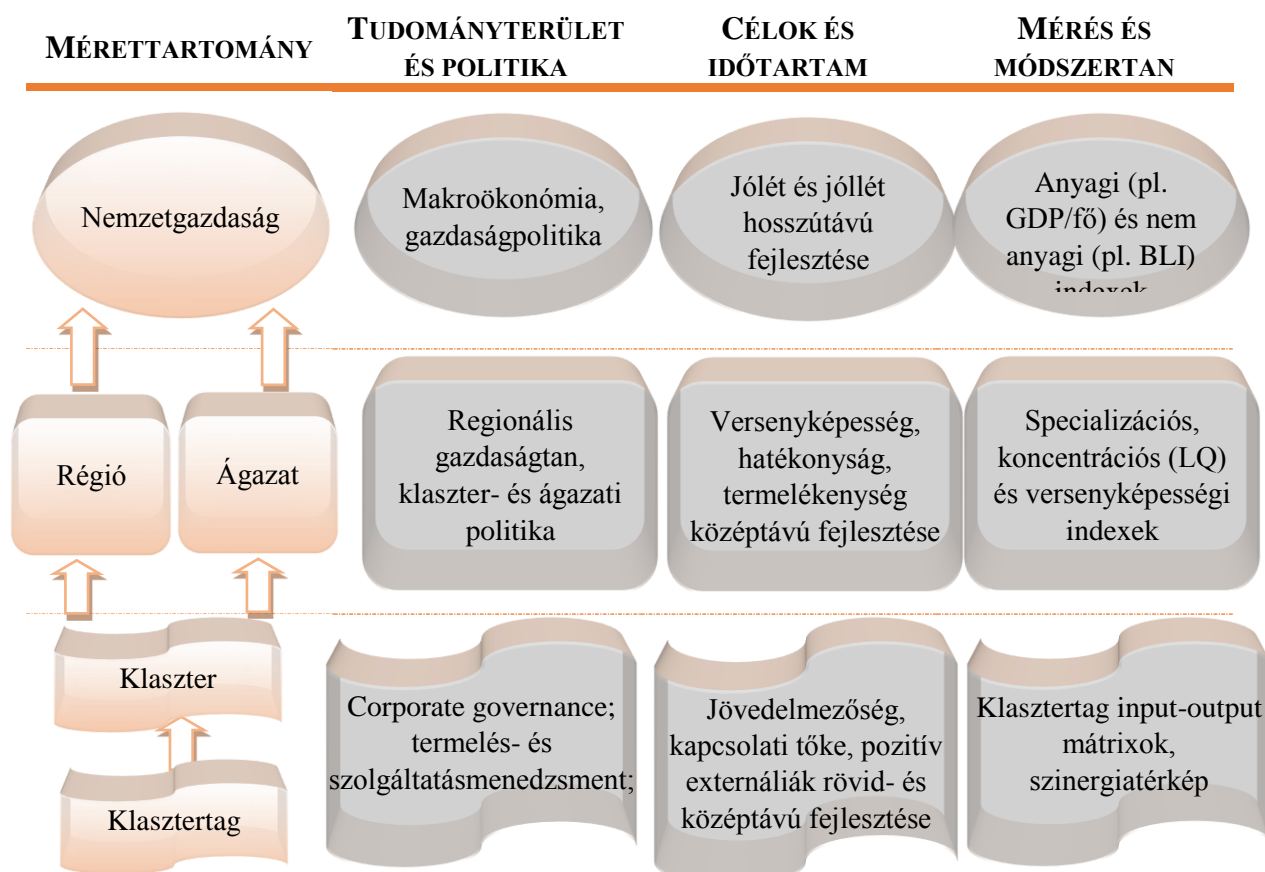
MÉRETTARTOMÁNY

TUDOMÁNYTERÜLET ÉS POLITIKA

CÉLOK ÉS IDŐTARTAM

MÉRÉS ÉS MÓDSZERTAN

Nemzetgazdaság

Makroökonómia, gazdaságpolitika

Jólét és jóllét hosszútávú fejlesztése

Anyagi (pl. GDP/fő) és nem anyagi (pl. BLI) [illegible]

Régió

Ágazat

Regionális gazdaságtan, klaszter- és ágazati politika

Versenyképesség, hatékonyság, termelékenység középtávú fejlesztése

Specializációs, koncentrációs (LQ) és versenyképességi indexek

Klaszter

Klasztertag

Corporate governance; termelés- és szolgáltatásmenedzsment;

Jövedelmezőség, kapcsolati tőke, pozitív externáliák rövid- és középtávú fejlesztése

Klasztertag input-output mátrixok, szinergiatérkép